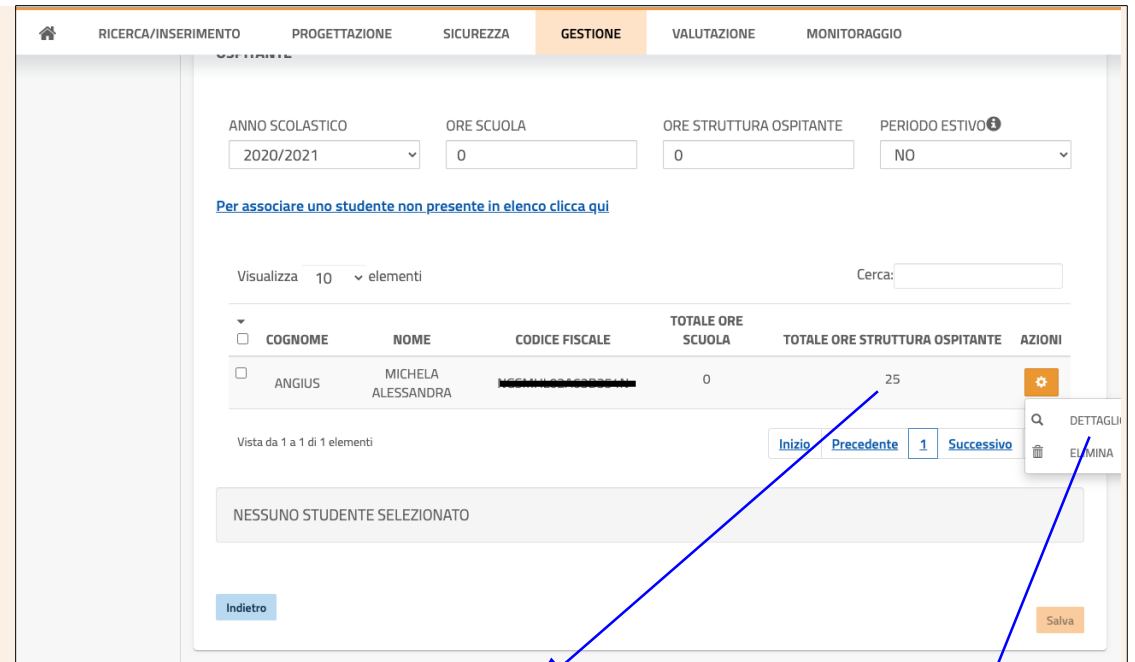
RICERCA/INSERIMENTO PROGETTAZIONE SICUREZZA GESTIONE VALUTAZIONE MONITORAGGIO

ANNO SCOLASTICO
2020/2021

ORE SCUOLA
0

ORE STRUTTURA OSPITANTE
0

PERIODO ESTIVO
NO

Per associare uno studente non presente in elenco clicca qui

Visualizza 10 elementi

Cerca:

| | COGNOME | NOME | CODICE FISCALE | TOTALE ORE SCUOLA | TOTALE ORE STRUTTURA OSPITANTE | AZIONI |
|---|---|---|---|---|---|---|
| | ANGIUS | MICHELA ALESSANDRA | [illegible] | 0 | 25 | |

DETTAGLI
ELIMINA

Vista da 1 a 1 di 1 elementi

Inizio Precedente 1 Successivo

NESSUNO STUDENTE SELEZIONATO

Indietro

Salva